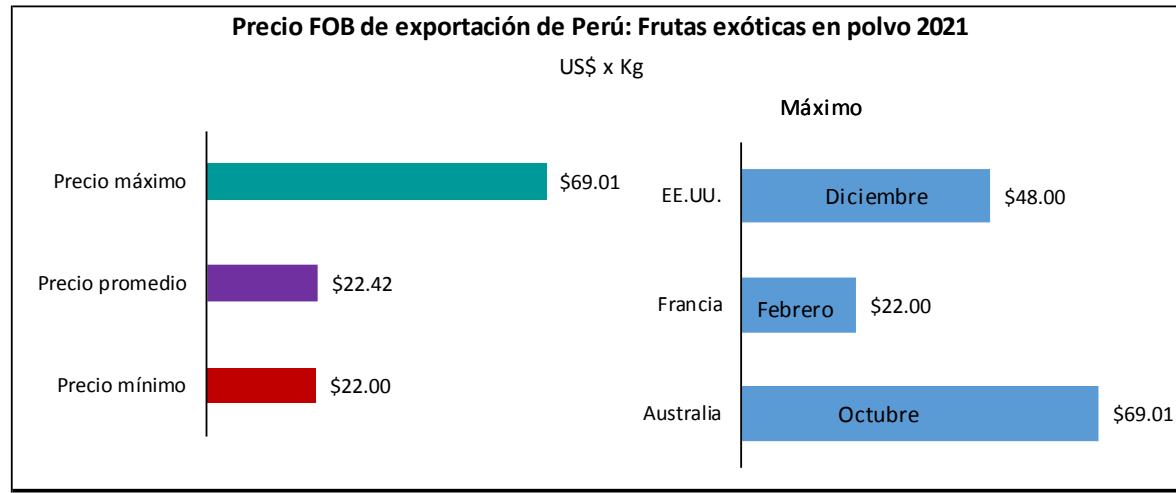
Precio FOB de exportación de Perú: Frutas exóticas en polvo 2021

US$ x Kg

Precio máximo $69.01

Precio promedio $22.42

Precio mínimo $22.00

Máximo

EE.UU. Diciembre $48.00

Francia Febrero $22.00

Australia Octubre $69.01